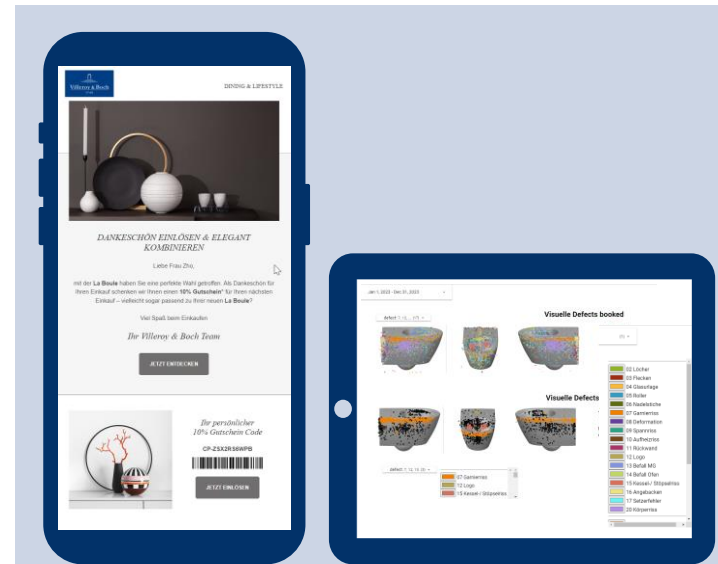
Villeroy & Boch

DINING & LIFESTYLE

DANKESCHÖN EINLÖSEN & ELEGANT KOMBINIEREN

Liebe Frau Zho,

mit der La Boule haben Sie eine perfekte Wahl getroffen. Als Dankeschön für Ihren Einkauf schenken wir Ihnen einen 10% Gutschein* für Ihren nächsten Einkauf – vielleicht sogar passend zu Ihrer neuen La Boule?

Viel Spaß beim Einkaufen

Ihr Villeroy & Boch Team

JETZT ENTDECKEN

Ihr persönlicher 10% Gutschein Code

CP-ZSX2R58WPB

JETZT EINLÖSEN

Jan 1, 2023 - Dec 31, 2023

Visuelle Defects booked

Visuelle Defects

02 Löcher
03 Flecken
04 Glasurlage
05 Roller
06 Nadelstiche
07 Garnierriss
08 Deformation
09 Spannriss
10 Aufheizriss
11 Rückwand
12 Logo
13 Befall MG
14 Befall Ofen
15 Kessel-/ Stößelriss
16 Angebacken
17 Setzerfehler
20 Körperriss

07 Garnierriss
12 Logo
15 Kessel-/ Stößelriss